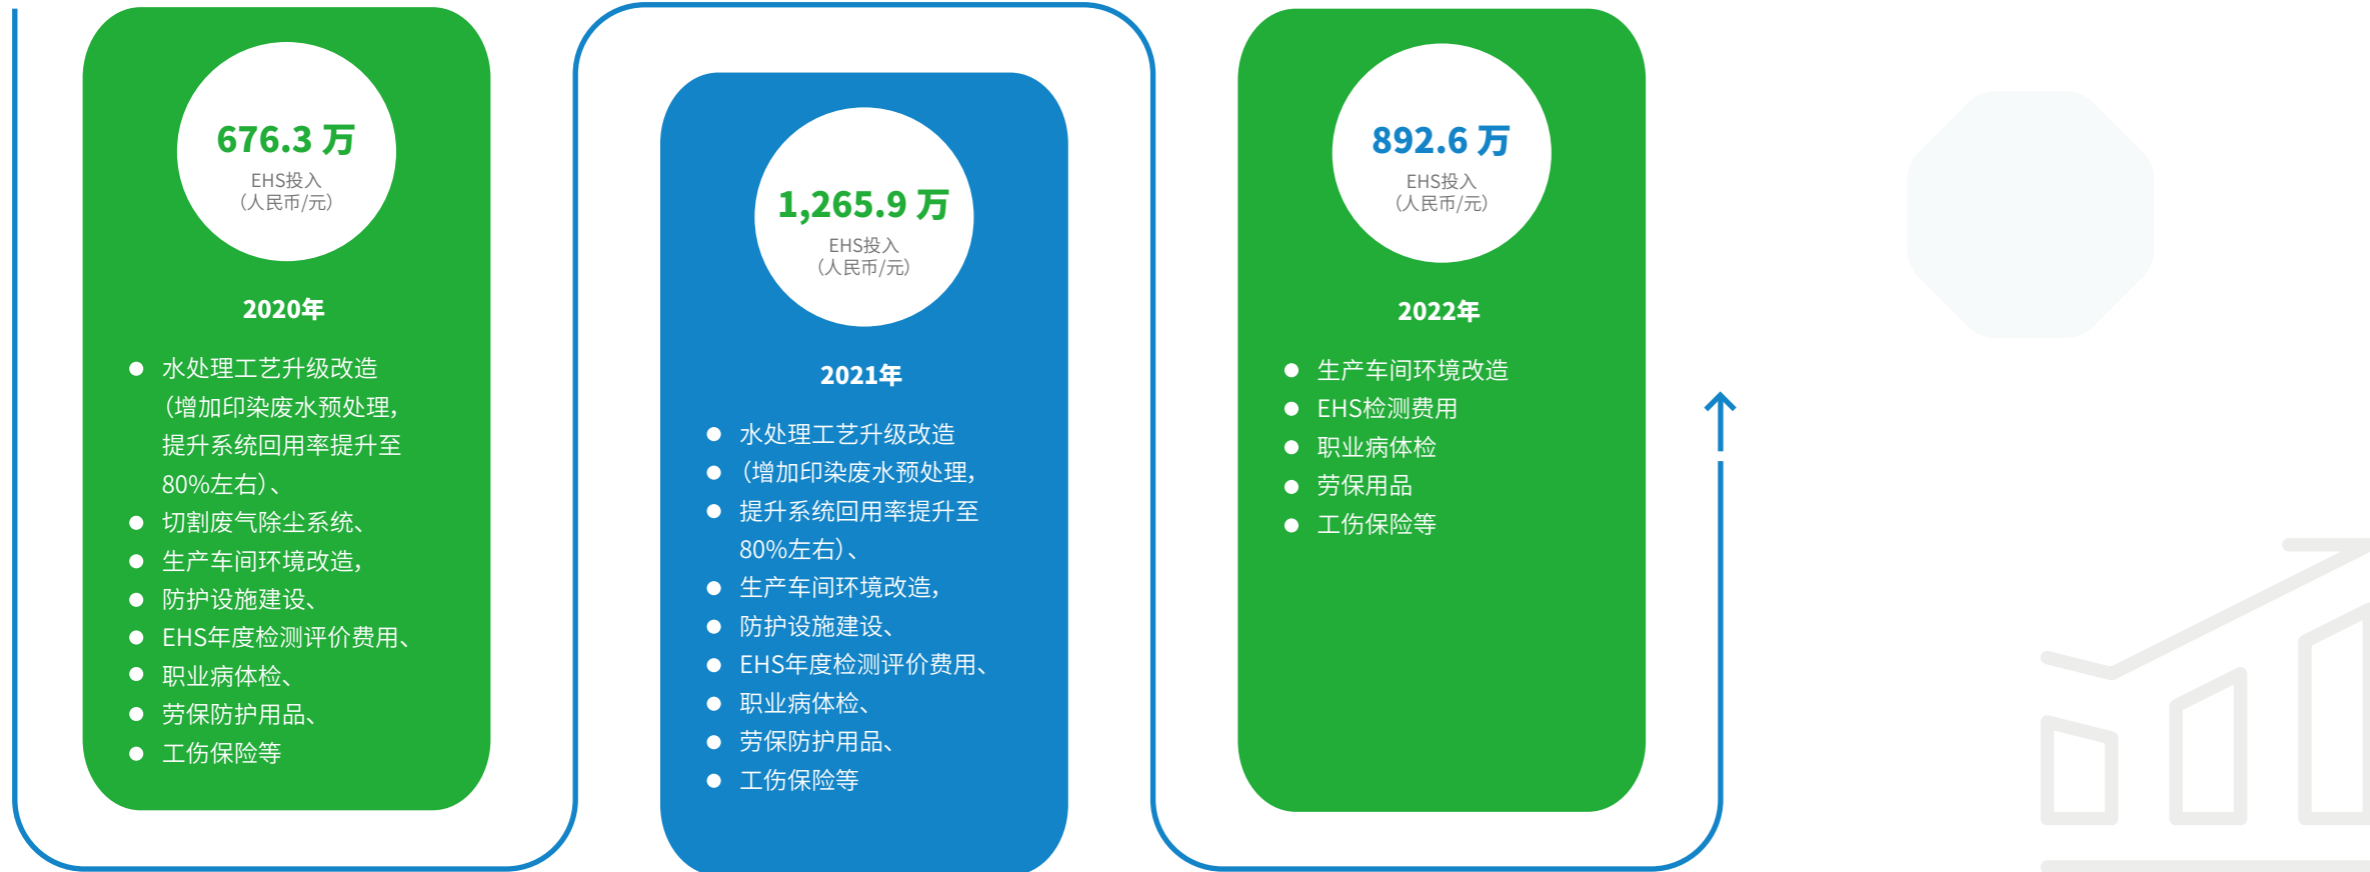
676.3 万
EHS投入
（人民币/元）

2020年

- 水处理工艺升级改造（增加印染废水预处理，提升系统回用率提升至80%左右）、
- 切割废气除尘系统、
- 生产车间环境改造，
- 防护设施建设、
- EHS年度检测评价费用、
- 职业病体检、
- 劳保防护用品、
- 工伤保险等

1,265.9 万
EHS投入
（人民币/元）

2021年

- 水处理工艺升级改造
- （增加印染废水预处理，
- 提升系统回用率提升至80%左右）、
- 生产车间环境改造，
- 防护设施建设、
- EHS年度检测评价费用、
- 职业病体检、
- 劳保防护用品、
- 工伤保险等

892.6 万
EHS投入
（人民币/元）

2022年

- 生产车间环境改造
- EHS检测费用
- 职业病体检
- 劳保用品
- 工伤保险等